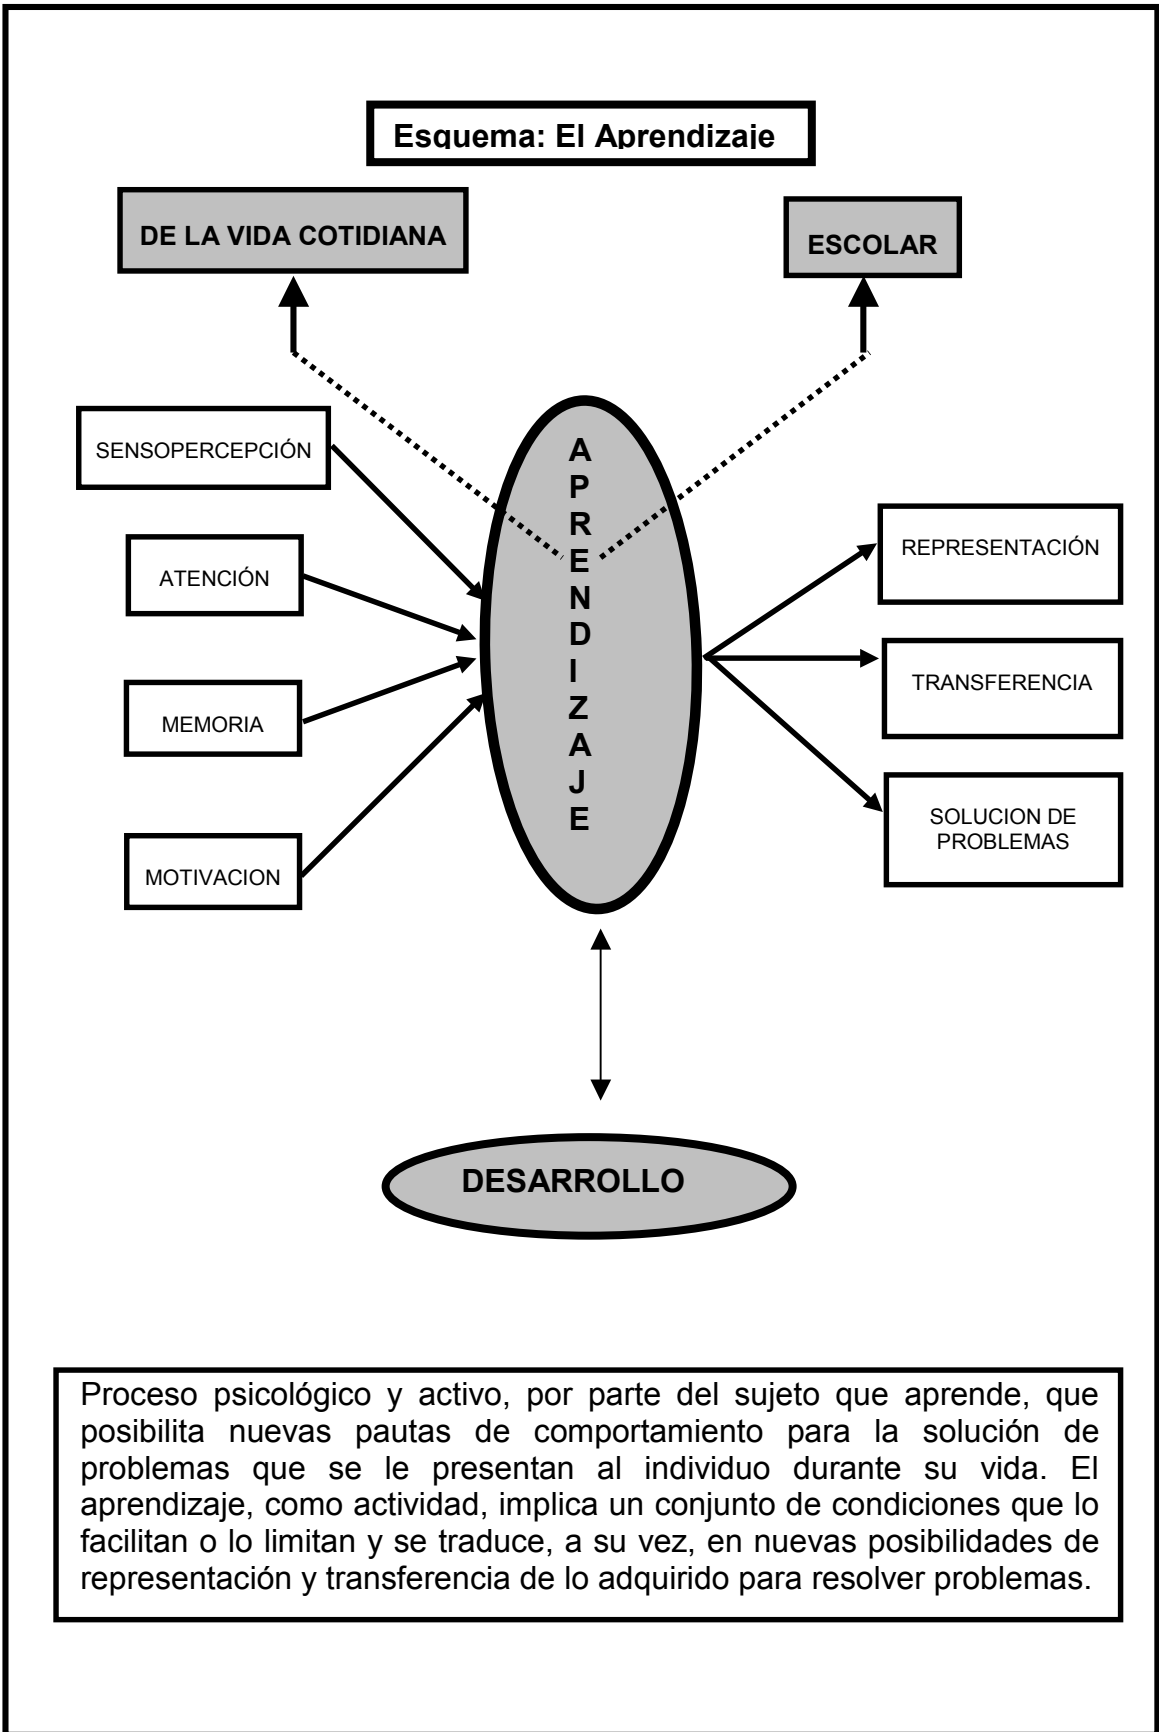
Esquema: El Aprendizaje

DE LA VIDA COTIDIANA

ESCOLAR

SENSOPERCEPCIÓN

ATENCIÓN

MEMORIA

MOTIVACION

A
P
R
E
N
D
I
Z
A
J
E

REPRESENTACIÓN

TRANSFERENCIA

SOLUCION DE PROBLEMAS

DESARROLLO

Proceso psicológico y activo, por parte del sujeto que aprende, que posibilita nuevas pautas de comportamiento para la solución de problemas que se le presentan al individuo durante su vida. El aprendizaje, como actividad, implica un conjunto de condiciones que lo facilitan o lo limitan y se traduce, a su vez, en nuevas posibilidades de representación y transferencia de lo adquirido para resolver problemas.